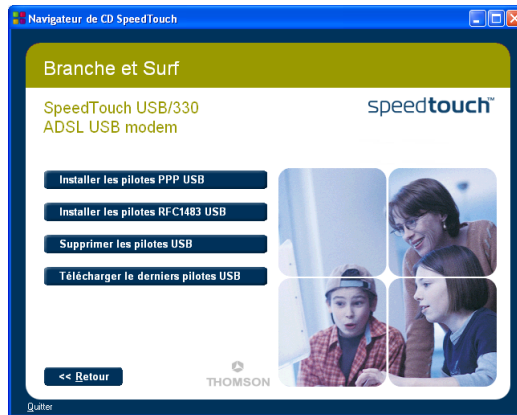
Navigateur de CD SpeedTouch

Branche et Surf

SpeedTouch USB/330
ADSL USB modem

speedtouch™

Installer les pilotes PPP USB

Installer les pilotes RFC1483 USB

Supprimer les pilotes USB

Télécharger le derniers pilotes USB

<< Retour

THOMSON

Quitter